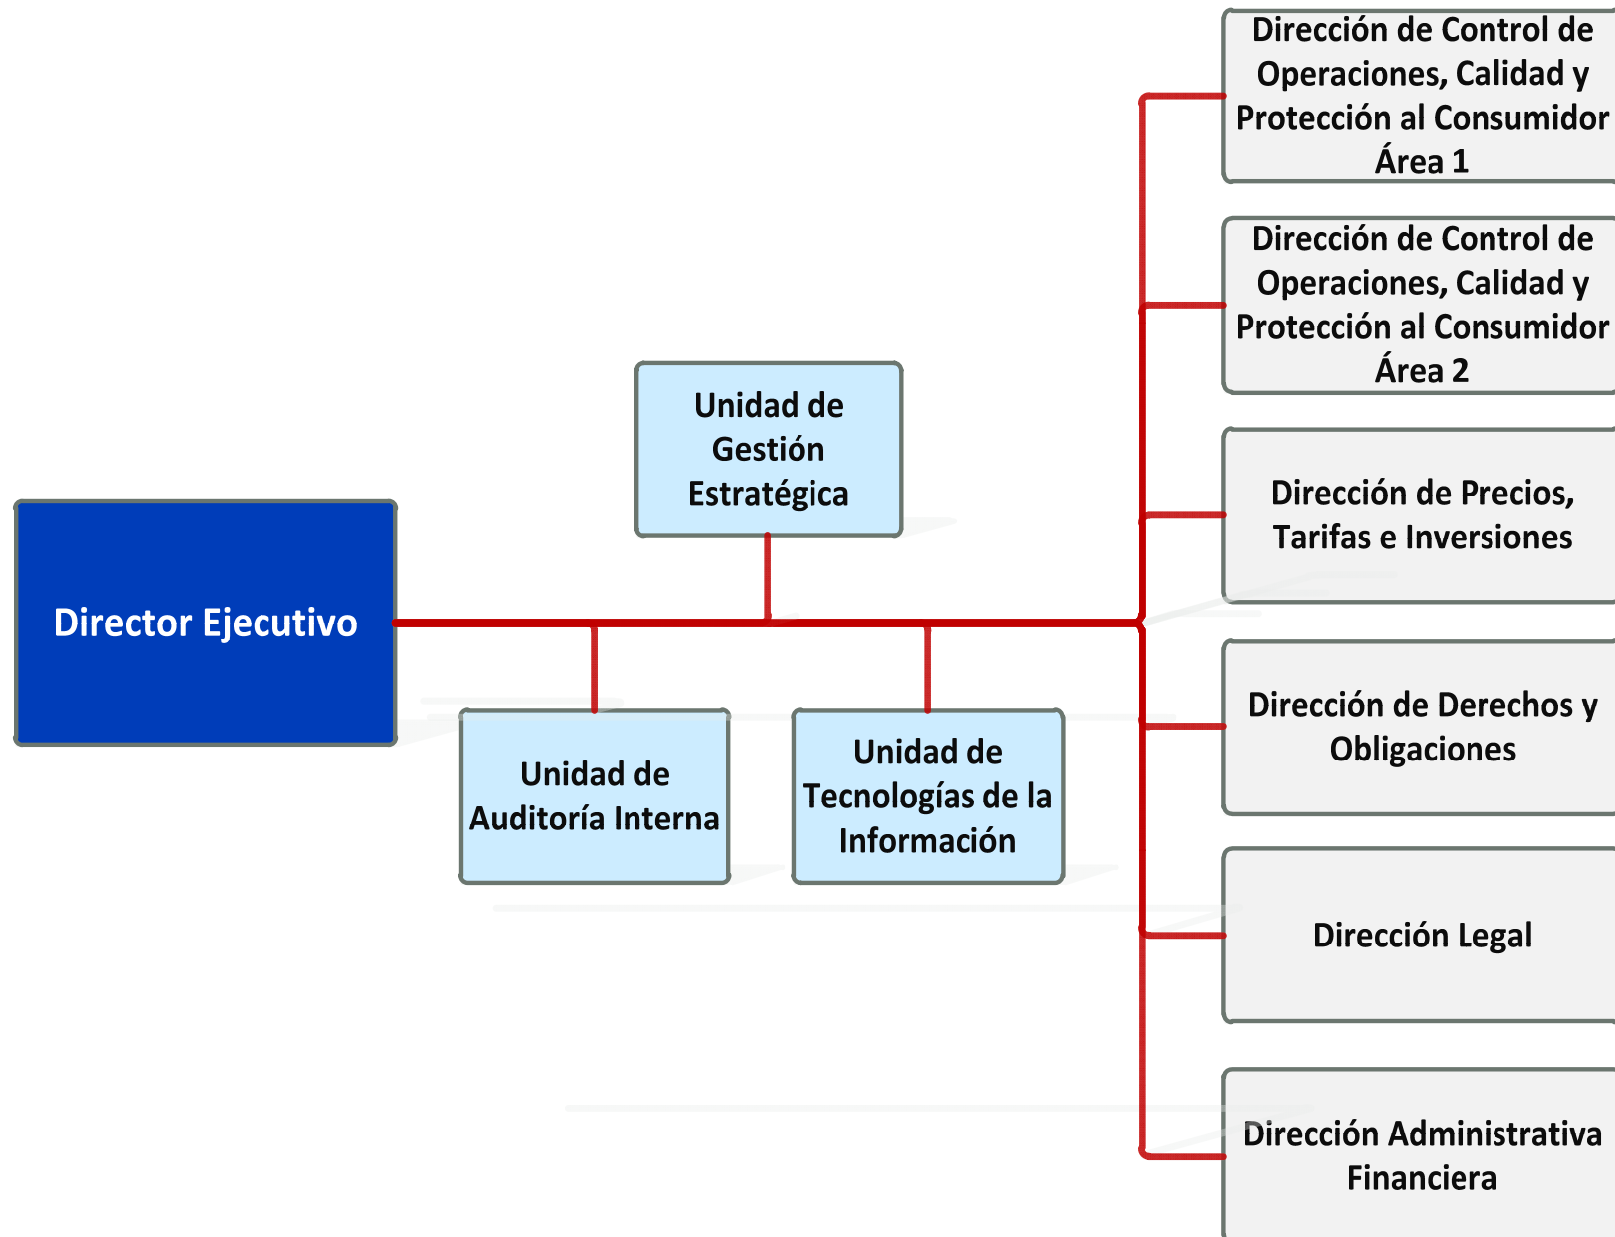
Director Ejecutivo

Unidad de Gestión Estratégica

Unidad de Auditoría Interna

Unidad de Tecnologías de la Información

Dirección de Control de Operaciones, Calidad y Protección al Consumidor Área 1

Dirección de Control de Operaciones, Calidad y Protección al Consumidor Área 2

Dirección de Precios, Tarifas e Inversiones

Dirección de Derechos y Obligaciones

Dirección Legal

Dirección Administrativa Financiera